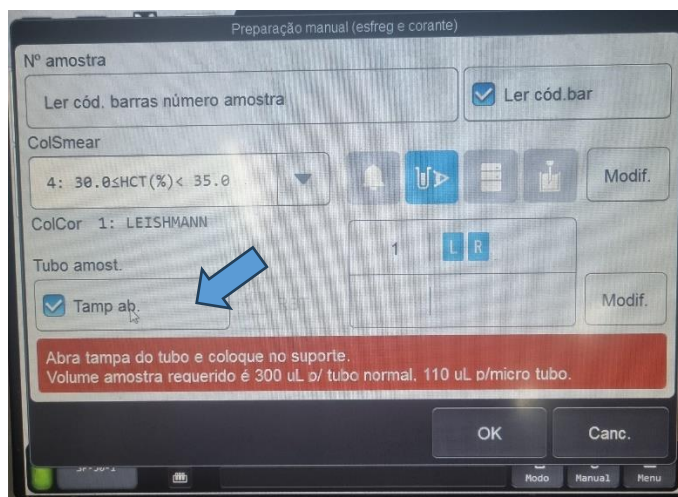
Preparação manual (esfreg e corante)

Nº amostra

Ler cód. barras número amostra

Ler cód.bar

ColSmear

4: 30.0≤HCT(%)< 35.0

Modif.

ColCor 1: LEISHMANN

1 L R

Tubo amost.

Tamp ab.

Modif.

Abra tampa do tubo e coloque no suporte.
Volume amostra requerido é 300 uL p/ tubo normal, 110 uL p/micro tubo.

OK

Canc.

Modo Manual Menu